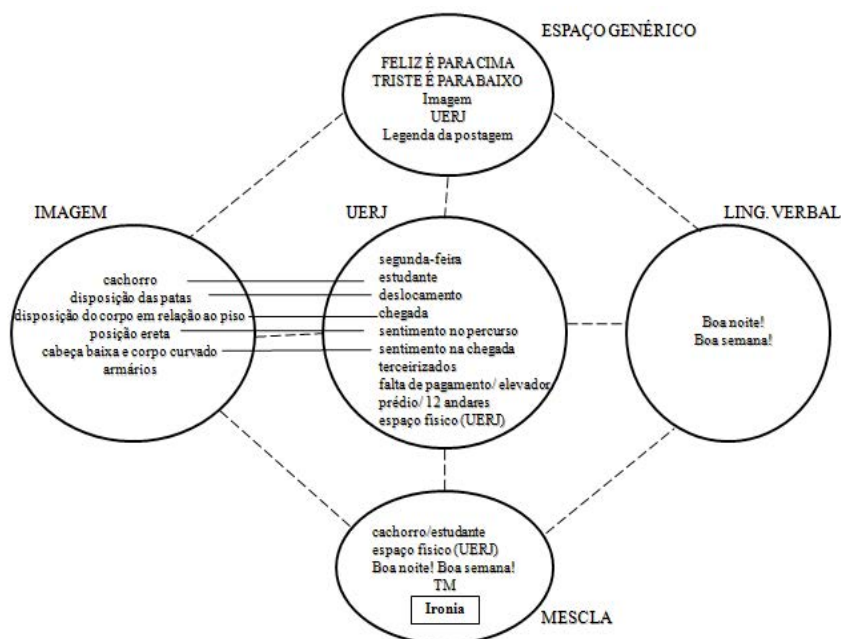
ESPAÇO GENÉRICO

FELIZ É PARA CIMA
TRISTE É PARA BAIXO
Imagem
UERJ
Legenda da postagem

IMAGEM

cachorro
disposição das patas
disposição do corpo em relação ao piso
posição ereta
cabeça baixa e corpo curvado
armários

UERJ

segunda-feira
estudante
deslocamento
chegada
sentimento no percurso
sentimento na chegada
terceirizados
falta de pagamento/ elevador
prédio/ 12 andares
espaço físico (UERJ)

LING. VERBAL

Boa noite!
Boa semana!

cachorro/estudante
espaço físico (UERJ)
Boa noite! Boa semana!
TM
Ironia

MESCLA